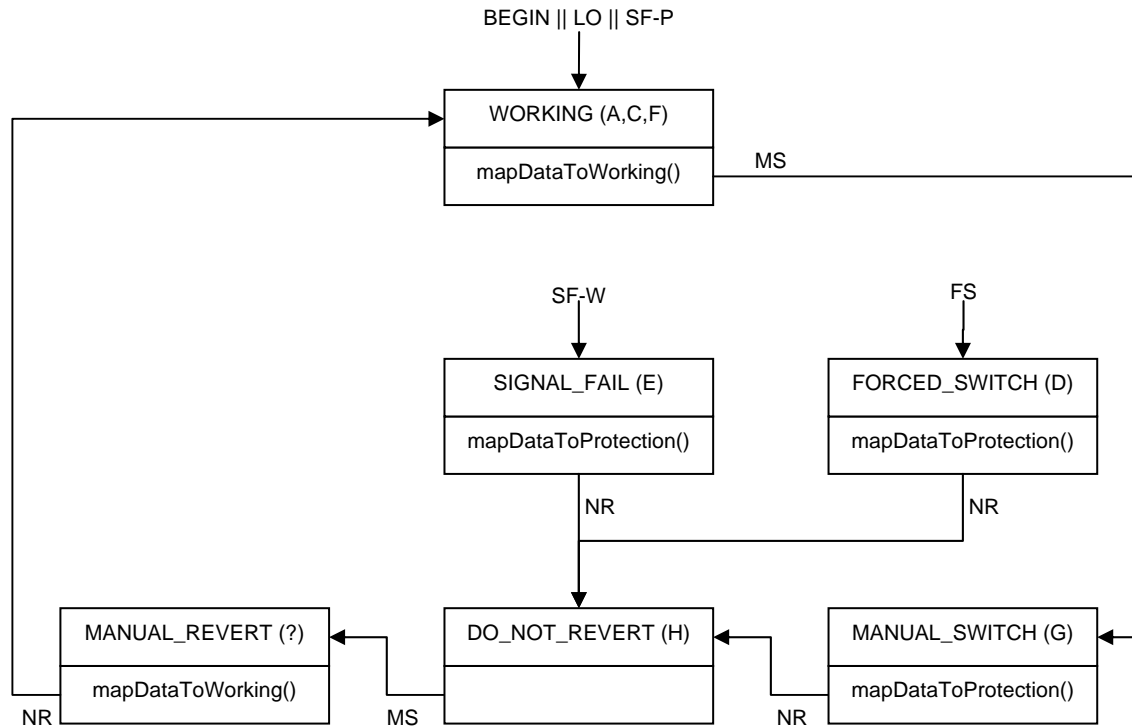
BEGIN || LO || SF-P

WORKING (A,C,F)

mapDataToWorking()

MS

SF-W

FS

SIGNAL_FAIL (E)

mapDataToProtection()

FORCED_SWITCH (D)

mapDataToProtection()

NR

NR

MANUAL_REVERT (?)

mapDataToWorking()

DO_NOT_REVERT (H)

MANUAL_SWITCH (G)

mapDataToProtection()

NR

MS

NR